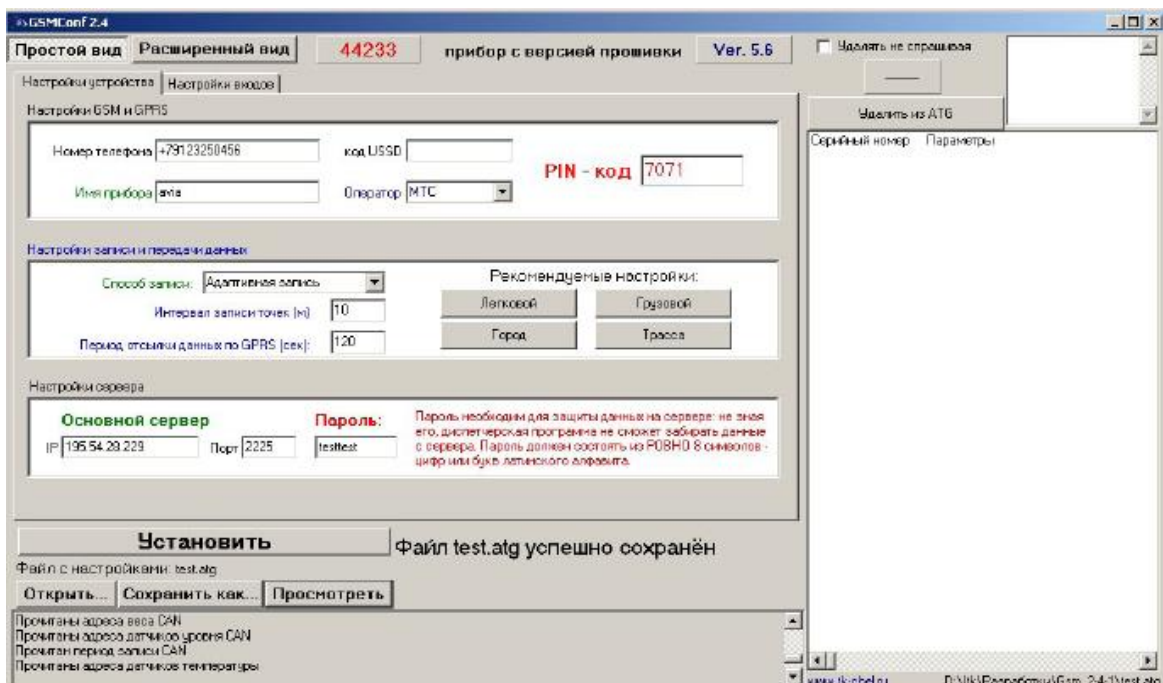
GSMConf 2.4

Простой вид | Расширенный вид | 44233 | прибор с версией прошивки | Ver. 5.6

Удалять не спрашивая

——

Удалить из ATG

Серийный номер | Параметры

Настройки устройства | Настройки входов

Настройки GSM и GPRS

Номер телефона +79123250456

код USSD

Имя прибора avia

Оператор МТС

PIN - код 7071

Настройки записи и передачи данных

Способ записи: Адаптивная запись

Интервал записи точек (м) 10

Период отсылки данных по GPRS (сек): 120

Рекомендуемые настройки:

Легковой | Грузовой

Город | Трасса

Настройки сервера

Основной сервер

IP 195.54.29.229 Порт 2225

Пароль:

testtest

Пароль необходим для защиты данных на сервере: не зная его, диспетчерская программа не сможет забирать данные с сервера. Пароль должен состоять из РОВНО 8 символов - цифр или букв латинского алфавита.

Установить

Файл test.atg успешно сохранён

Файл с настройками: test.atg

Открыть... | Сохранить как... | Просмотреть

Прочитаны адреса веса CAN
Прочитаны адреса датчиков уровня CAN
Прочитан период записи CAN
Прочитаны адреса датчиков температуры

www.tkchel.ru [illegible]\test.atg